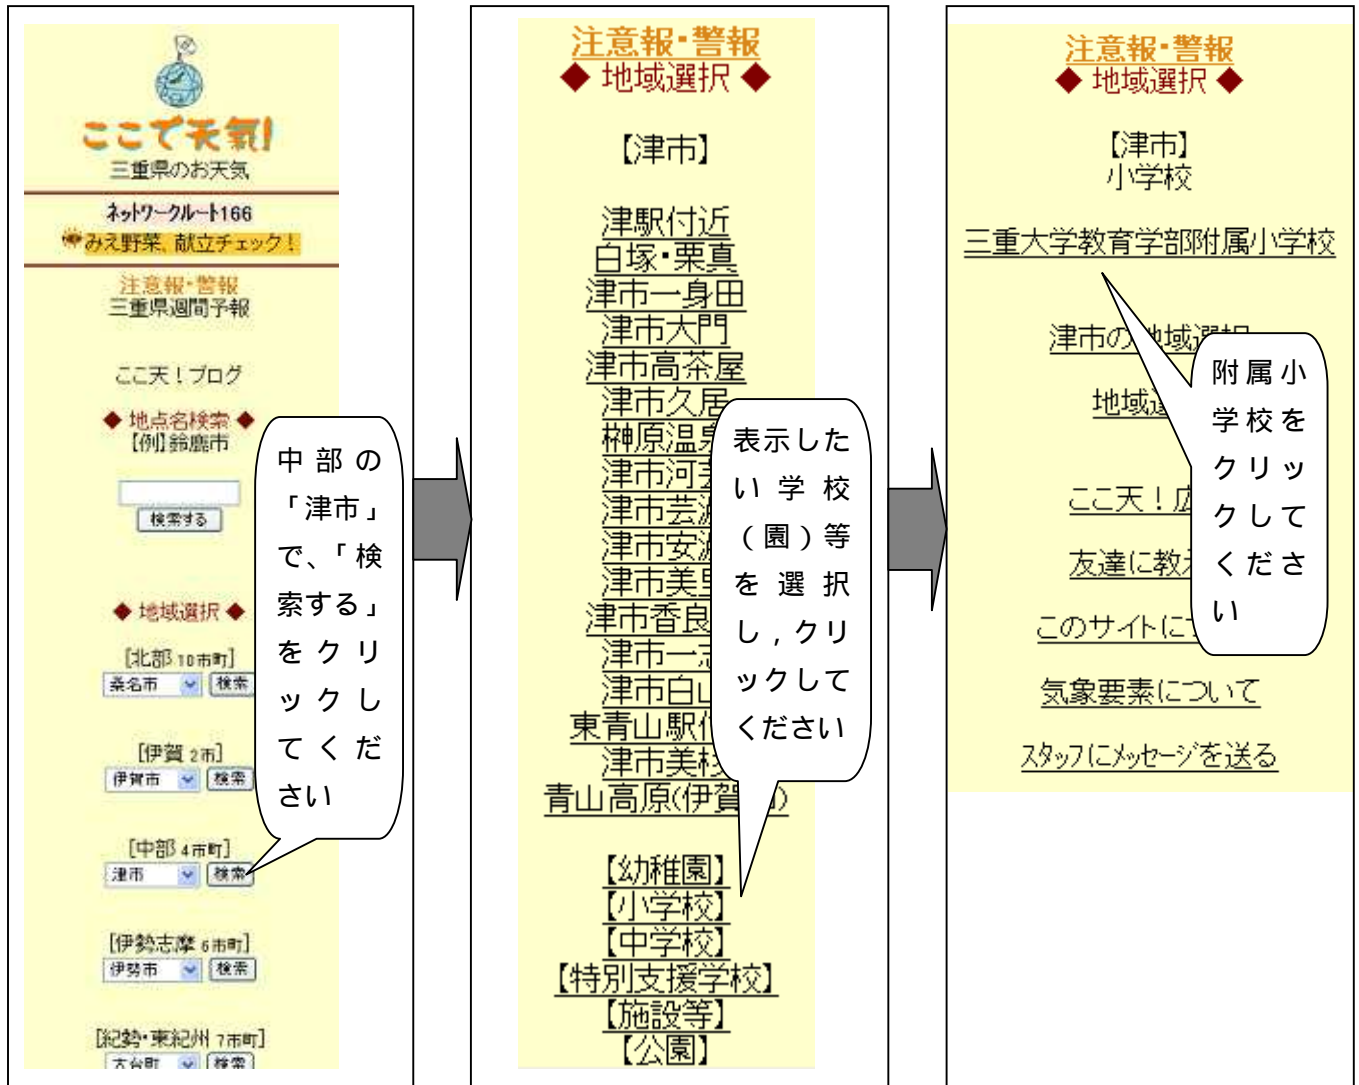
ここで天気!
三重県のお天気

ネットワークルート166
みえ野菜、献立チェック!

注意報・警報
三重県週間予報

ここ天!ブログ

◆ 地点名検索 ◆
【例】鈴鹿市

検索する

◆ 地域選択 ◆

[北部 10市町]
桑名市 検索

[伊賀 2市]
伊賀市 検索

[中部 4市町]
津市 検索

[伊勢志摩 6市町]
伊勢市 検索

[紀勢・東紀州 7市町]
大台町 検索

中部の「津市」で、「検索する」をクリックしてください

注意報・警報
◆ 地域選択 ◆

【津市】

津駅付近
白塚・栗真
津市一身田
津市大門
津市高茶屋
津市久居
榊原温泉
津市河芸
津市芸濃
津市安濃
津市美里
津市香良洲
津市一志
津市白山
東青山駅付近
津市美杉
青山高原(伊賀市)

【幼稚園】
【小学校】
【中学校】
【特別支援学校】
【施設等】
【公園】

表示したい学校(園)等を選択し,クリックしてください

注意報・警報
◆ 地域選択 ◆

【津市】
小学校

三重大学教育学部附属小学校

津市の地域選択
地域選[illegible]

ここ天!広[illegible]
友達に教え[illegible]
このサイトに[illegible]
気象要素について
スタッフにメッセージを送る

附属小学校をクリックしてください